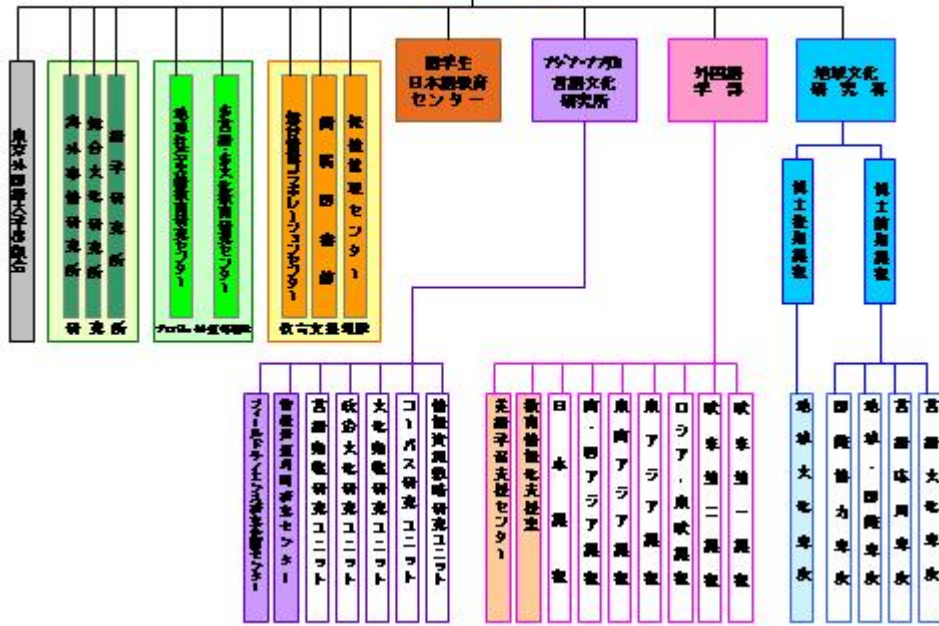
東京外国語大学後援会

海外事情研究所
総合文化研究所
語学研究所
研究所

多言語・多文化教育研究センター
留学生日本語教育センター
プロジェクト型研究組織

附属図書館
情報処理センター
教育支援組織

留学生日本語教育センター

アジア・アフリカ言語文化研究所

外国語学部

地域文化研究科

博士後期課程

博士前期課程

フィールドサイエンス研究企画センター
言語多様性研究センター
言語動態研究ユニット
政治文化研究ユニット
文化動態研究ユニット
コーパス研究ユニット
情報資源戦略研究ユニット

英語学習支援センター
教育情報化支援室
日本課程
南・西アジア課程
東南アジア課程
東アジア課程
ロシア・東欧課程
欧米第二課程
欧米第一課程

地域文化専攻
国際協力専攻
地域・国際専攻
言語応用専攻
言語文化専攻